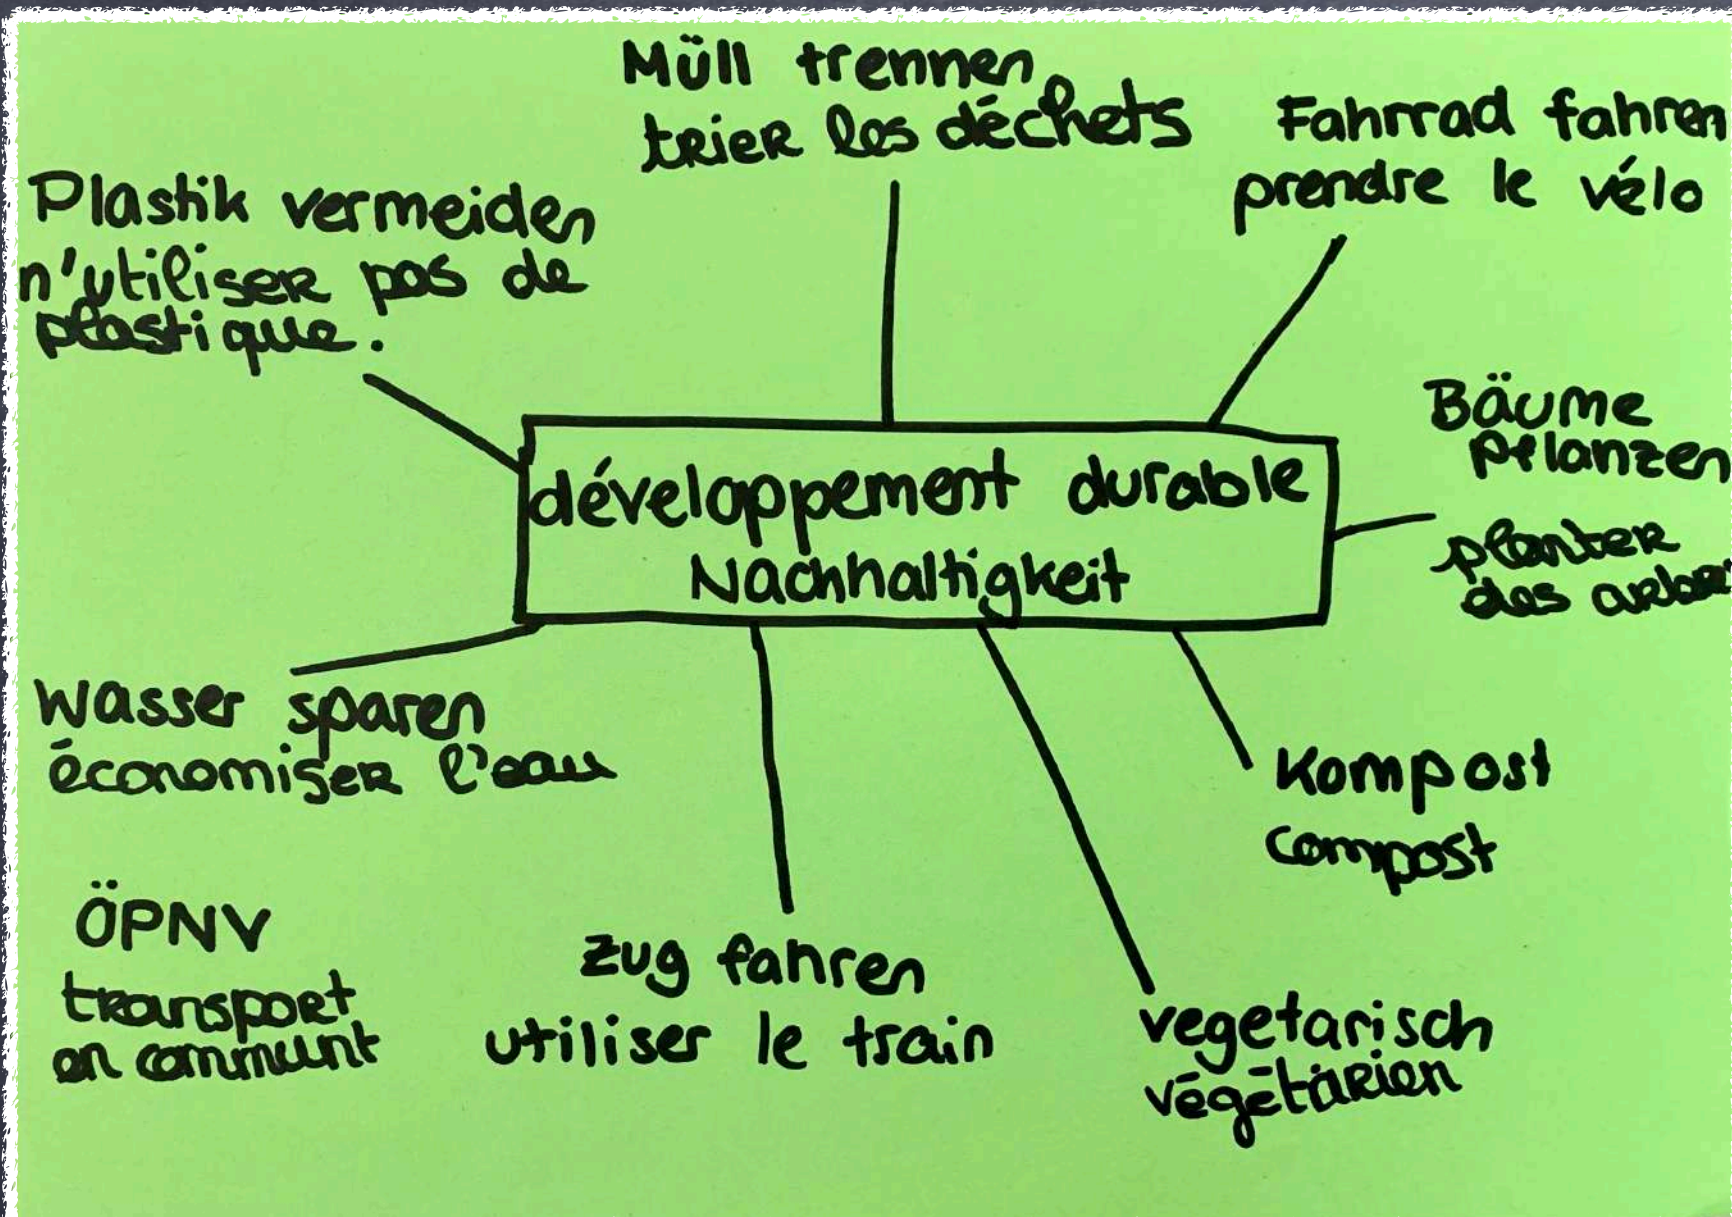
Müll trennen
trier les déchets

Fahrrad fahren
prendre le vélo

Plastik vermeiden
n'utiliser pas de plastique.

développement durable
Nachhaltigkeit

Bäume pflanzen
planter des arbr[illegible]

Wasser sparen
économiser l'eau

Kompost
compost

ÖPNV
transport en commun

Zug fahren
utiliser le train

vegetarisch
végétarien